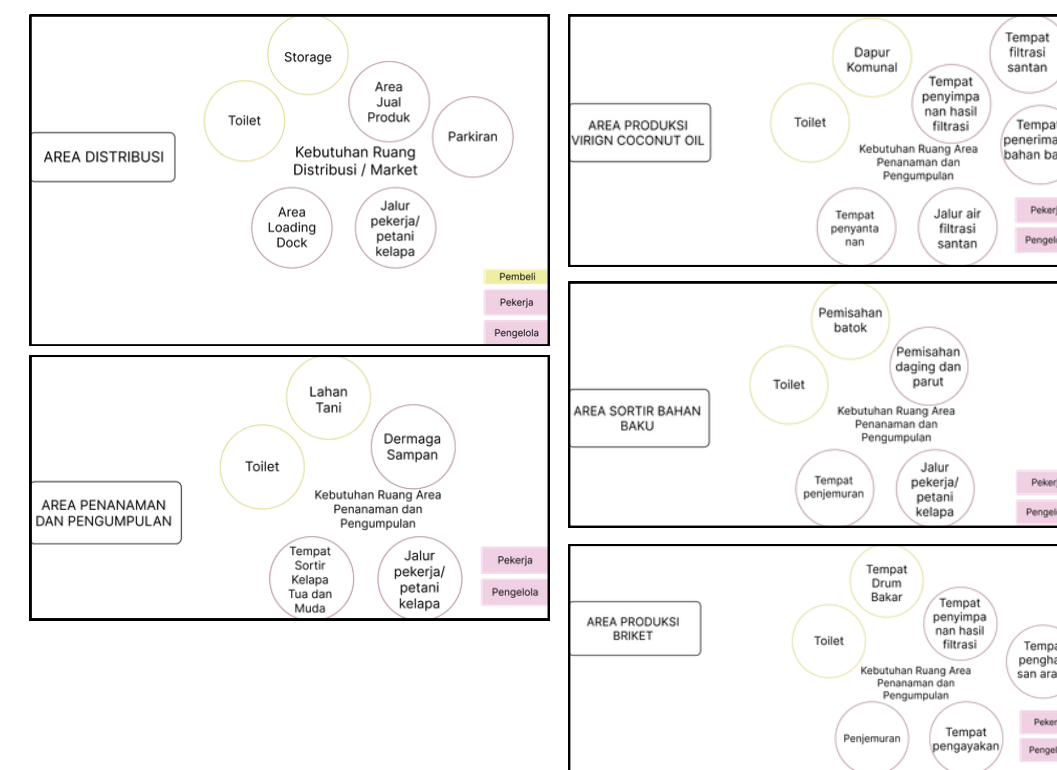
AREA DISTRIBUSI

Storage

Toilet

Area Jual Produk

Parkiran

Kebutuhan Ruang Distribusi / Market

Area Loading Dock

Jalur pekerja/ petani kelapa

Pembeli

Pekerja

Pengelola

AREA PENANAMAN DAN PENGUMPULAN

Lahan Tani

Toilet

Dermaga Sampan

Kebutuhan Ruang Area Penanaman dan Pengumpulan

Tempat Sortir Kelapa Tua dan Muda

Jalur pekerja/ petani kelapa

Pekerja

Pengelola

AREA PRODUKSI VIRIGN COCONUT OIL

Dapur Komunal

Tempat filtrasi santan

Toilet

Tempat penyimpanan hasil filtrasi

Tempat penerima bahan ba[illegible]

Kebutuhan Ruang Area Penanaman dan Pengumpulan

Tempat penyantanan

Jalur air filtrasi santan

Pekerj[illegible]

Pengelo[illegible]

AREA SORTIR BAHAN BAKU

Pemisahan batok

Toilet

Pemisahan daging dan parut

Kebutuhan Ruang Area Penanaman dan Pengumpulan

Tempat penjemuran

Jalur pekerja/ petani kelapa

Peker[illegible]

Pengelo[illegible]

AREA PRODUKSI BRIKET

Tempat Drum Bakar

Toilet

Tempat penyimpanan hasil filtrasi

Tempa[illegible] pengha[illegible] san ara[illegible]

Kebutuhan Ruang Area Penanaman dan Pengumpulan

Penjemuran

Tempat pengayakan

Peker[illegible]

Pengel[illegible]